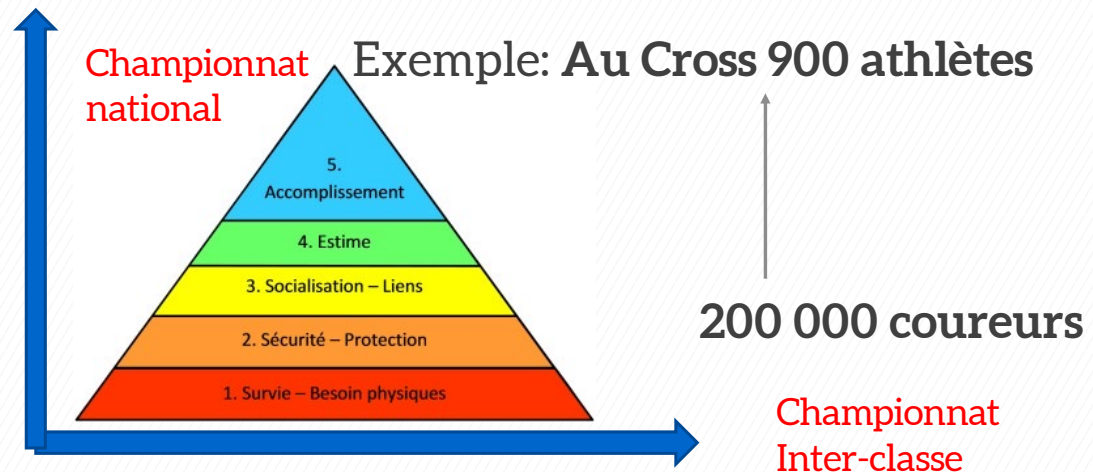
Championnat national

Exemple: **Au Cross 900 athlètes**

5. Accomplissement

4. Estime

3. Socialisation – Liens

2. Sécurité – Protection

1. Survie – Besoin physiques

**200 000 coureurs**

Championnat Inter-classe